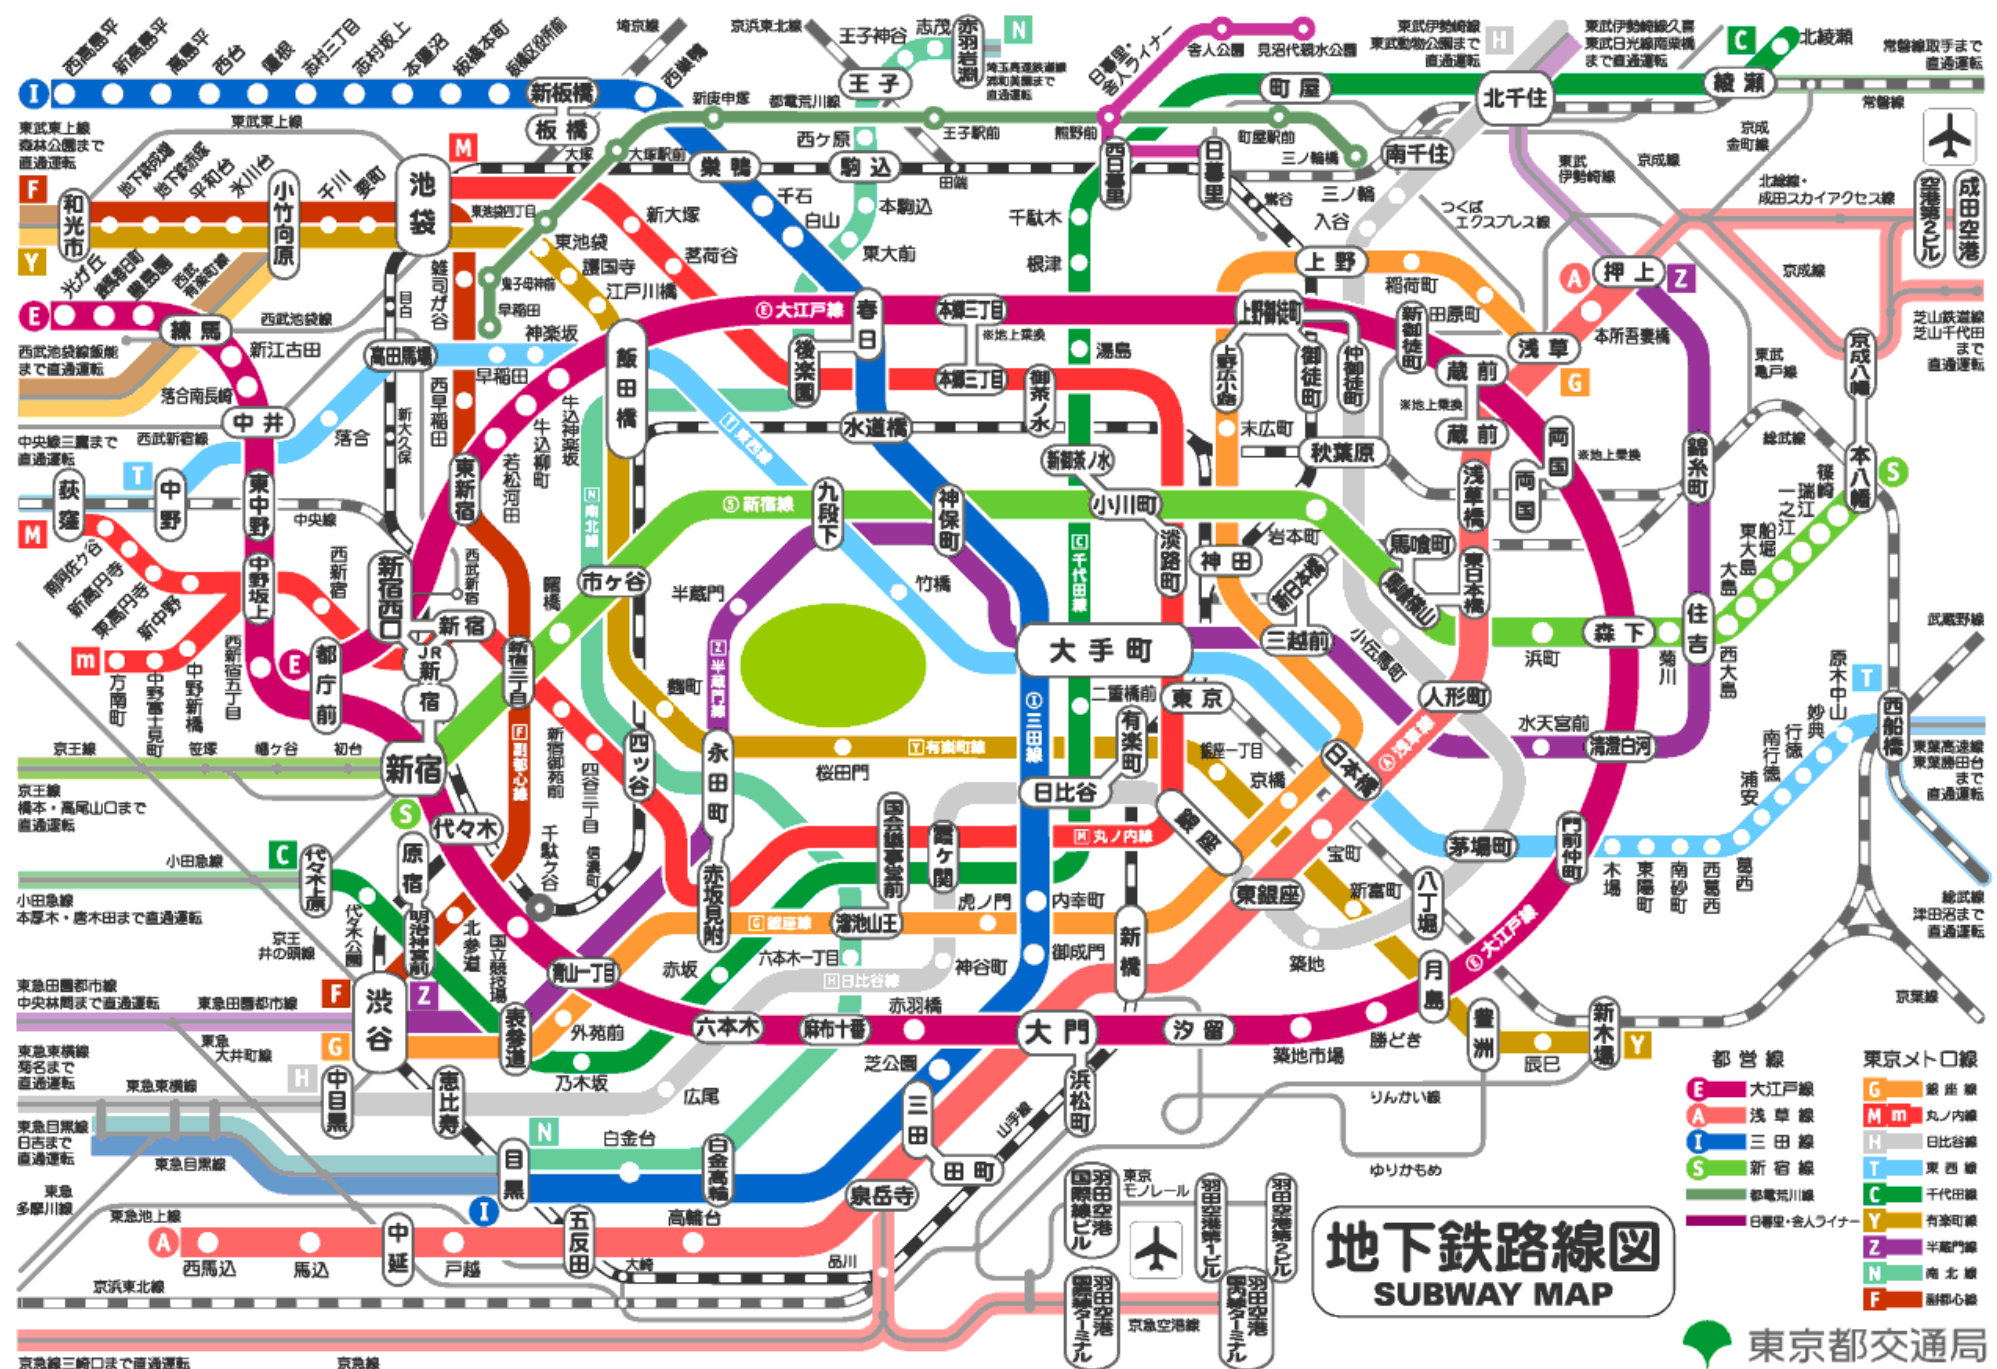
地下鉄路線図
SUBWAY MAP

東京都交通局

都営線
E 大江戸線
A 浅草線
I 三田線
S 新宿線
都電荒川線
日暮里・舎人ライナー

東京メトロ線
G 銀座線
M m 丸ノ内線
H 日比谷線
T 東西線
C 千代田線
Y 有楽町線
Z 半蔵門線
N 南北線
F 副都心線

西高島平 新高島平 高島平 西台 蓮根 志村三丁目 志村坂上 本蓮沼 板橋本町 板橋区役所前 新板橋 板橋 西巣鴨 新庚申塚 巣鴨 大塚 大塚駅前 池袋 東池袋 護国寺 江戸川橋 飯田橋 春日 後楽園 水道橋 神保町 九段下 大手町 日比谷 内幸町 御成門 芝公園 大門 三田 白金高輪 白金台 目黒 泉岳寺 田町

埼京線 京浜東北線 王子神谷 志茂 赤羽岩淵 王子 王子駅前 西ケ原 駒込 本駒込 千石 白山 東大前 根津 千駄木 西日暮里 日暮里 町屋 北千住 綾瀬 北綾瀬 南千住 三ノ輪 入谷 上野 稲荷町 田原町 浅草 本所吾妻橋 押上 蔵前 両国 錦糸町 住吉 森下 菊川 浜町 水天宮前 清澄白河 門前仲町 越中島 月島 豊洲 辰巳 新木場

和光市 地下鉄成増 地下鉄赤塚 平和台 氷川台 小竹向原 千川 要町 雑司が谷 西早稲田 東新宿 新宿三丁目 北参道 明治神宮前 渋谷 表参道 外苑前 青山一丁目 乃木坂 赤坂 六本木 六本木一丁目 麻布十番 溜池山王 国会議事堂前 霞ケ関 虎ノ門 新橋 汐留 築地市場 勝どき 銀座 東銀座 築地 新富町 八丁堀 茅場町 日本橋 人形町 三越前 新日本橋 小伝馬町 馬喰町 馬喰横山 東日本橋 浅草橋 秋葉原 末広町 上野広小路 上野御徒町 仲御徒町 御徒町 新御徒町 湯島 本郷三丁目 御茶ノ水 新御茶ノ水 小川町 淡路町 岩本町 神田 竹橋 半蔵門 麴町 永田町 赤坂見附 四ツ谷 四谷三丁目 信濃町 千駄ケ谷 曙橋 市ケ谷 牛込神楽坂 牛込柳町 若松河田 早稲田 高田馬場 落合 中井 中野 新中野 中野坂上 西新宿 新宿西口 新宿 都庁前 西新宿五丁目 中野新橋 中野富士見町 方南町 南阿佐ケ谷 新高円寺 東高円寺 荻窪 中野 東中野 落合南長崎 新江古田 練馬 豊島園 光が丘 練馬春日町 西武池袋線 西武池袋線飯能まで直通運転 西武新宿線 中央線三鷹まで直通運転 中央線 京王線 笹塚 幡ケ谷 初台 京王線橋本・高尾山口まで直通運転 代々木 代々木上原 代々木公園 小田急線 小田急線本厚木・唐木田まで直通運転 原宿 京王井の頭線 東急田園都市線中央林間まで直通運転 東急田園都市線 東急大井町線 東急東横線菊名まで直通運転 東急東横線 中目黒 恵比寿 広尾 東急目黒線日吉まで直通運転 東急目黒線 東急多摩川線 東急池上線 西馬込 馬込 中延 戸越 五反田 高輪台 大崎 品川 京浜東北線 京急線三崎口まで直通運転 京急線 京急空港線 羽田空港国際線ビル 羽田空港第1ビル 羽田空港第2ビル 羽田空港国際線ターミナル 羽田空港国内線ターミナル 東京モノレール 山手線 浜松町 ゆりかもめ りんかい線 京葉線 宝町 京橋 銀座一丁目 有楽町 二重橋前 東京 桜田門 神谷町 東武東上線森林公園まで直通運転 東武東上線 鬼子母神前 都電荒川線 学習院下 早稲田 都電雑司ケ谷 東池袋四丁目 新大塚 茗荷谷 田端 町屋駅前 熊野前 舎人公園 見沼代親水公園 日暮里・舎人ライナー 東武伊勢崎線東武動物公園まで直通運転 東武伊勢崎線久喜 東武日光線南栗橋まで直通運転 常磐線取手まで直通運転 常磐線 京成金町線 東武伊勢崎線 京成線 北総線・成田スカイアクセス線 つくばエクスプレス線 成田空港 空港第2ビル 京成八幡 本八幡 芝山鉄道線芝山千代田まで直通運転 東武亀戸線 総武線 篠崎 瑞江 一之江 船堀 東大島 大島 西大島 原木中山 妙典 行徳 南行徳 浦安 西船橋 東葉高速線東葉勝田台まで直通運転 総武線津田沼まで直通運転 武蔵野線 葛西 西葛西 南砂町 東陽町 木場 埼玉高速鉄道線浦和美園まで直通運転 ※地上乗換